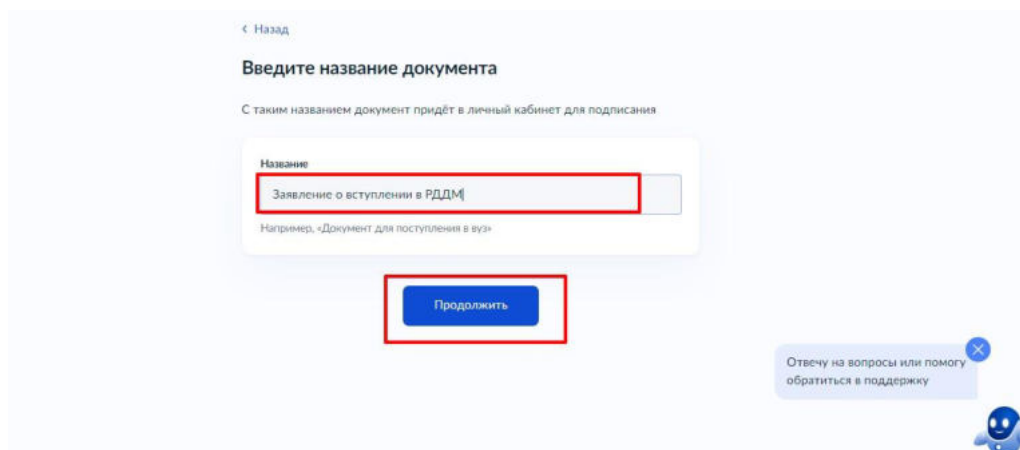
‹ Назад

Введите название документа

С таким названием документ придёт в личный кабинет для подписания

Название

Заявление о вступлении в РДДМ

Например, «Документ для поступления в вуз»

Продолжить

Отвечу на вопросы или помогу обратиться в поддержку